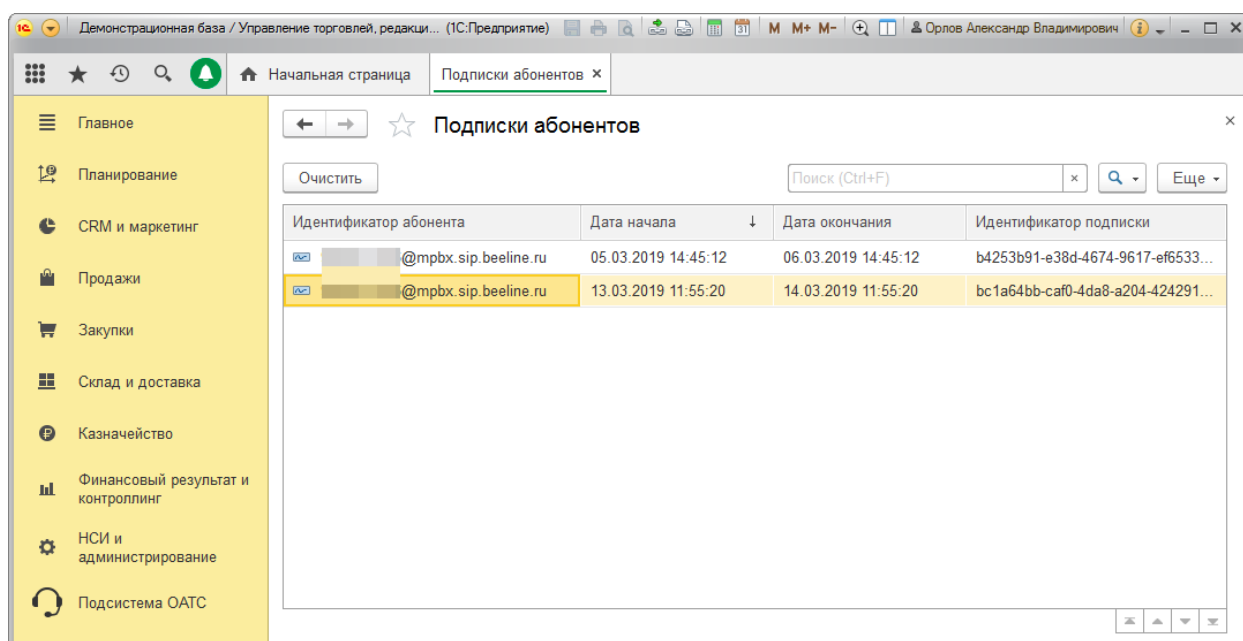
Демонстрационная база / Управление торговлей, редакци... (1С:Предприятие) M M+ M- Орлов Александр Владимирович

Начальная страница | Подписки абонентов ×

Главное
Планирование
CRM и маркетинг
Продажи
Закупки
Склад и доставка
Казначейство
Финансовый результат и контроллинг
НСИ и администрирование
Подсистема ОАТС

Подписки абонентов

Очистить | Поиск (Ctrl+F) | Еще

| Идентификатор абонента | Дата начала ↓ | Дата окончания | Идентификатор подписки |
|---|---|---|---|
| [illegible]@mpbx.sip.beeline.ru | 05.03.2019 14:45:12 | 06.03.2019 14:45:12 | b4253b91-e38d-4674-9617-ef6533... |
| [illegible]@mpbx.sip.beeline.ru | 13.03.2019 11:55:20 | 14.03.2019 11:55:20 | bc1a64bb-caf0-4da8-a204-424291... |